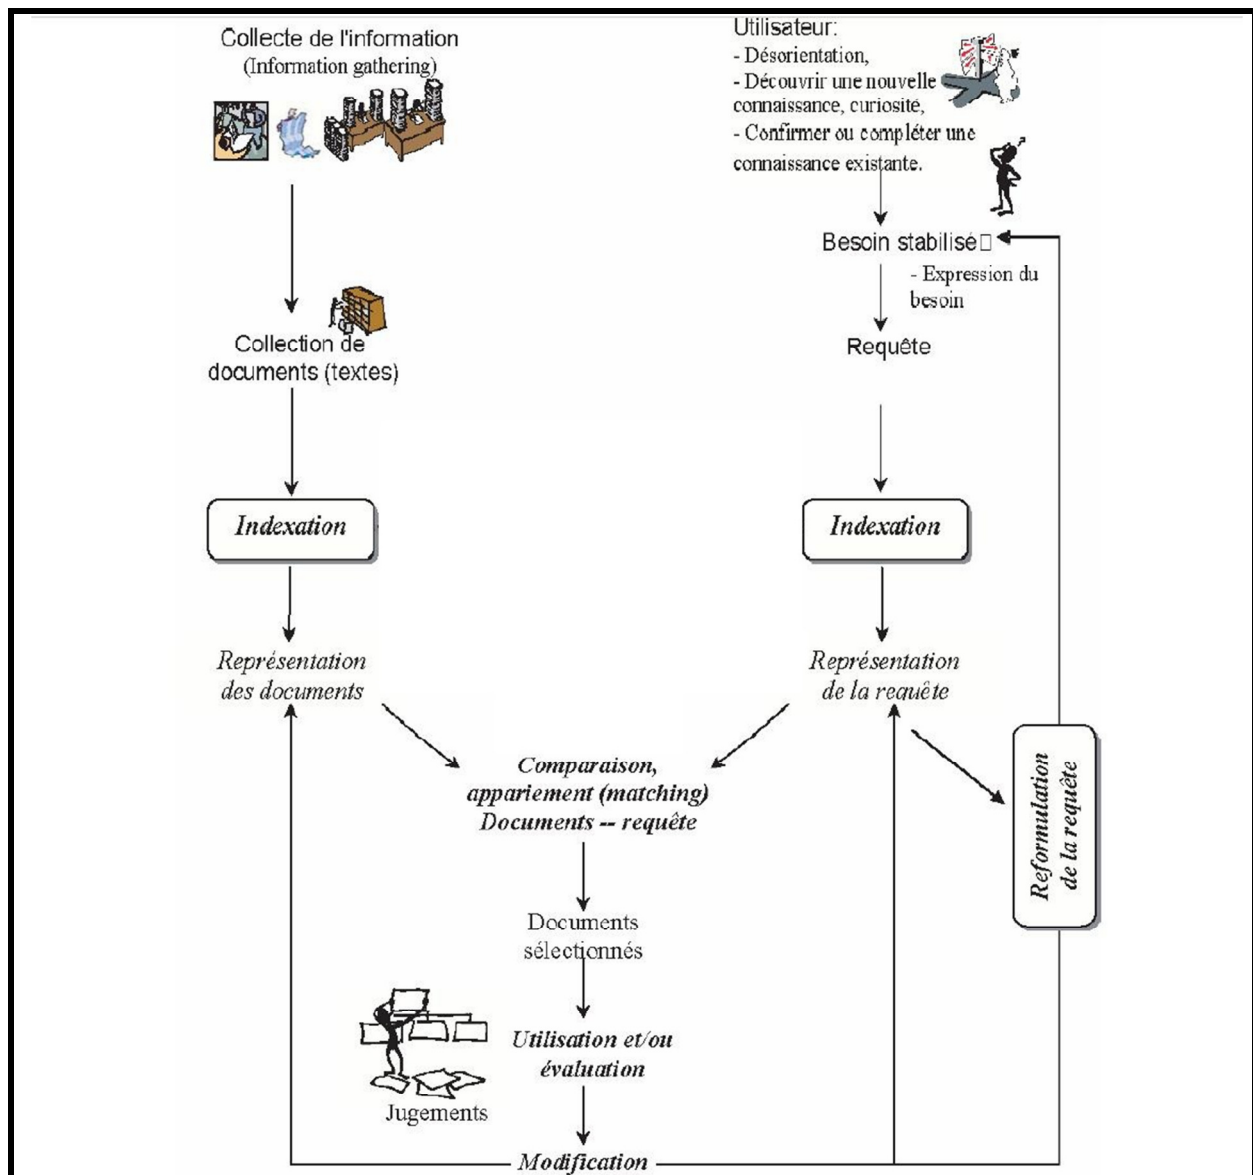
Collecte de l'information
(Information gathering)

Utilisateur:
- Désorientation,
- Découvrir une nouvelle connaissance, curiosité,
- Confirmer ou compléter une connaissance existante.

Besoin stabilisé

- Expression du besoin

Requête

Collection de documents (textes)

Indexation

Indexation

Représentation des documents

Représentation de la requête

Comparaison, appariement (matching) Documents -- requête

Reformulation de la requête

Documents sélectionnés

Utilisation et/ou évaluation

Jugements

Modification